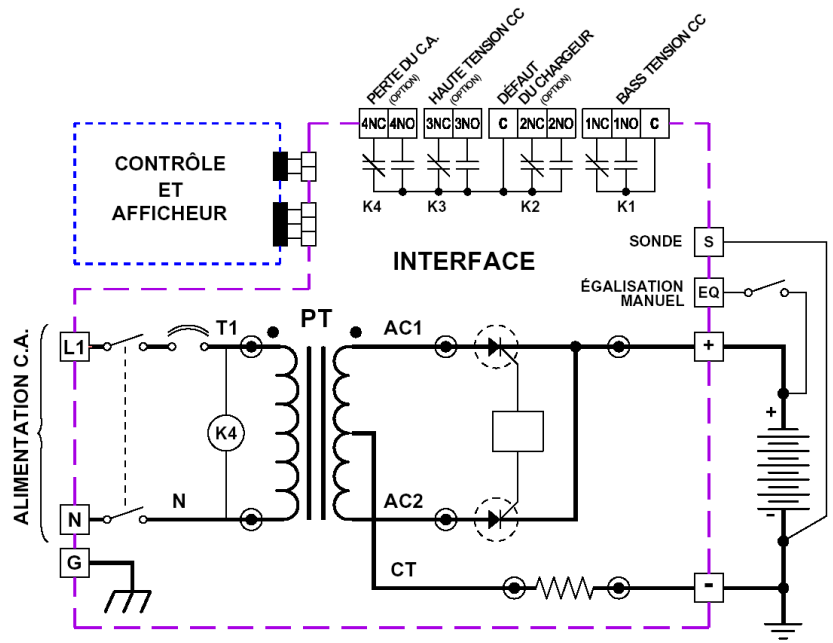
PERTE DU C.A. (OPTION)
HAUTE TENSION CC (OPTION)
DÉFAUT DU CHARGEUR (OPTION)
BASS TENSION CC

4NC 4NO 3NC 3NO C 2NC 2NO 1NC 1NO C

CONTRÔLE ET AFFICHEUR

K4 K3 K2 K1

INTERFACE

SONDE S
ÉGALISATION MANUEL EQ

ALIMENTATION C.A.

L1
T1
PT
AC1
K4
N
N
AC2
G
CT
+
-
+
-